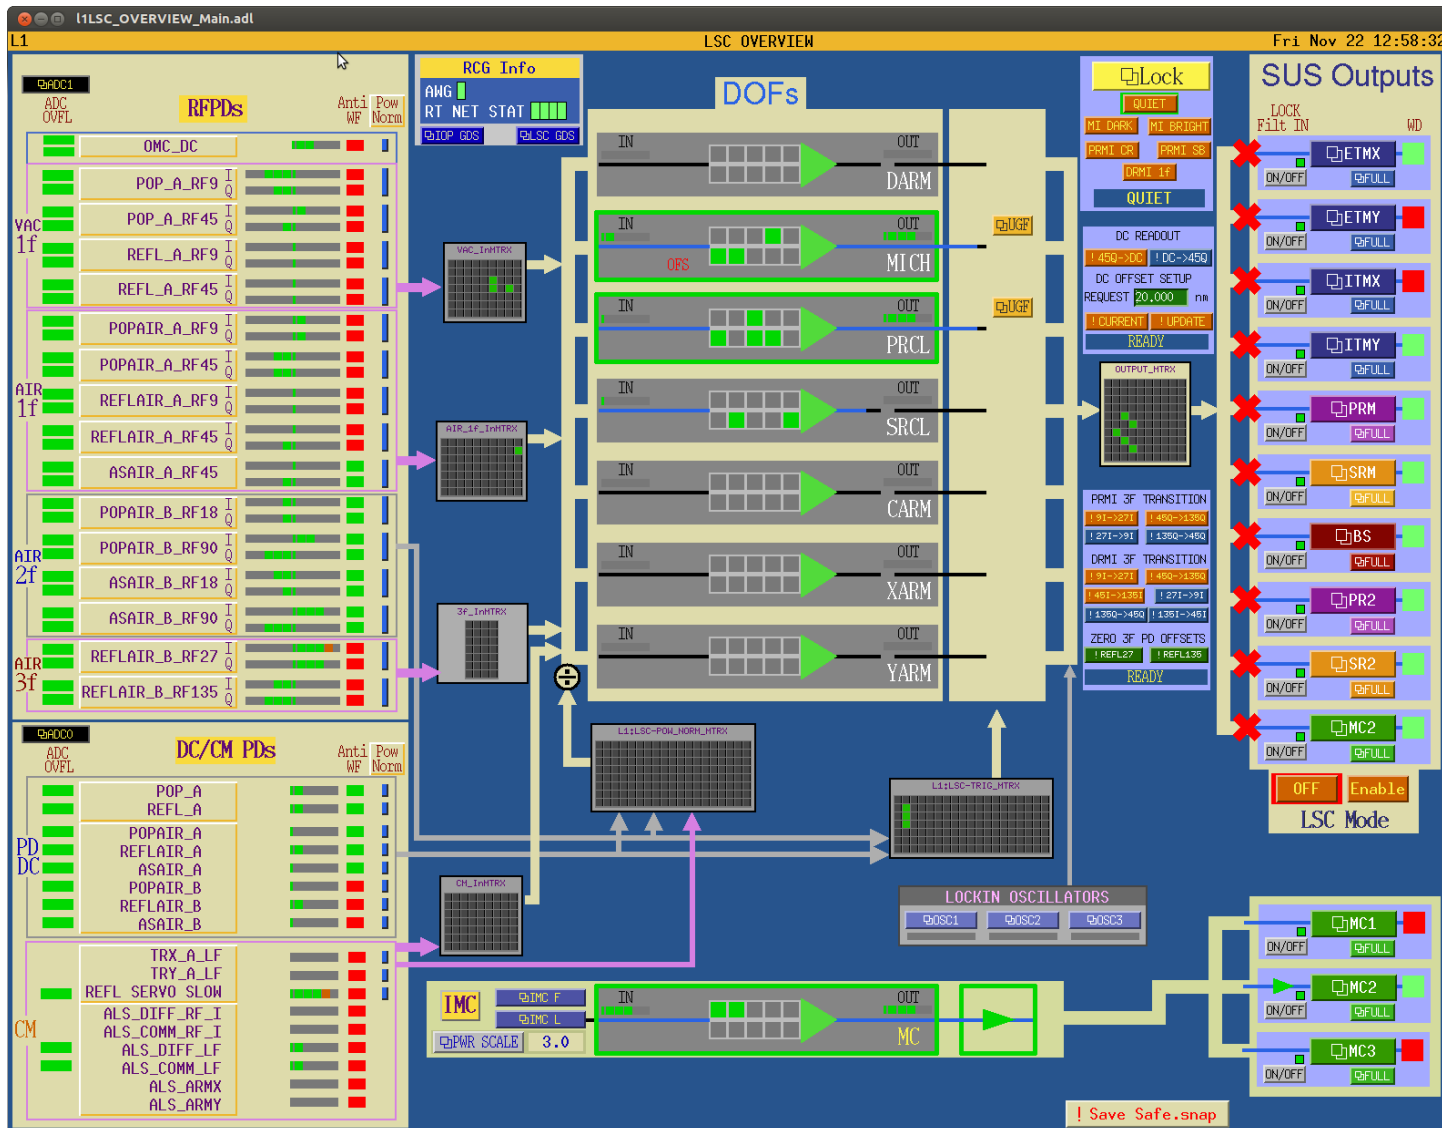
l1LSC_OVERVIEW_Main.adl

L1 LSC OVERVIEW Fri Nov 22 12:58:32

ADC1
ADC OVFL
RFPDs
Anti WF
Pow Norm
OMC_DC
VAC 1f
POP_A_RF9 I Q
POP_A_RF45 I Q
REFL_A_RF9 I Q
REFL_A_RF45 I Q
AIR 1f
POPAIR_A_RF9 I Q
POPAIR_A_RF45 I Q
REFLAIR_A_RF9 I Q
REFLAIR_A_RF45 I Q
ASAIR_A_RF45 I Q
AIR 2f
POPAIR_B_RF18 I Q
POPAIR_B_RF90 I Q
ASAIR_B_RF18 I Q
ASAIR_B_RF90 I Q
AIR 3f
REFLAIR_B_RF27 I Q
REFLAIR_B_RF135 I Q

ADC0
ADC OVFL
DC/CM PDs
Anti WF
Pow Norm
PD DC
POP_A
REFL_A
POPAIR_A
REFLAIR_A
ASAIR_A
POPAIR_B
REFLAIR_B
ASAIR_B
CM
TRX_A_LF
TRY_A_LF
REFL SERVO SLOW
ALS_DIFF_RF_I
ALS_COMM_RF_I
ALS_DIFF_LF
ALS_COMM_LF
ALS_ARMX
ALS_ARMY

RCG Info
AWG
RT NET STAT
IOP GDS
LSC GDS

VAC_InMTRX
AIR_1f_InMTRX
3f_InMTRX
CM_InMTRX

DOFs
IN OUT DARM
IN OUT MICH OFS
IN OUT PRCL
IN OUT SRCL
IN OUT CARM
IN OUT XARM
IN OUT YARM

UGF
UGF

L1:LSC-POW_NORM_MTRX
L1:LSC-TRIG_MTRX

Lock
QUIET
MI DARK
MI BRIGHT
PRMI CR
PRMI SB
DRMI 1f
QUIET

DC READOUT
! 45Q->DC
! DC->45Q
DC OFFSET SETUP
REQUEST 20.000 nm
! CURRENT
! UPDATE
READY

OUTPUT_MTRX

PRMI 3F TRANSITION
! 9I->27I
! 45Q->135Q
! 27I->9I
! 135Q->45Q
DRMI 3F TRANSITION
! 9I->27I
! 45Q->135Q
! 45I->135I
! 27I->9I
! 135Q->45Q
! 135I->45I
ZERO 3F PD OFFSETS
! REFL27
! REFL135
READY

SUS Outputs
LOCK Filt IN
WD
ON/OFF ETMX FULL
ON/OFF ETMY FULL
ON/OFF ITMX FULL
ON/OFF ITMY FULL
ON/OFF PRM FULL
ON/OFF SRM FULL
ON/OFF BS FULL
ON/OFF PR2 FULL
ON/OFF SR2 FULL
ON/OFF MC2 FULL
OFF
Enable
LSC Mode

LOCKIN OSCILLATORS
OSC1
OSC2
OSC3

ON/OFF MC1 FULL
ON/OFF MC2 FULL
ON/OFF MC3 FULL

IMC
IMC F
IMC L
PWR SCALE 3.0
IN OUT MC

! Save Safe.snap